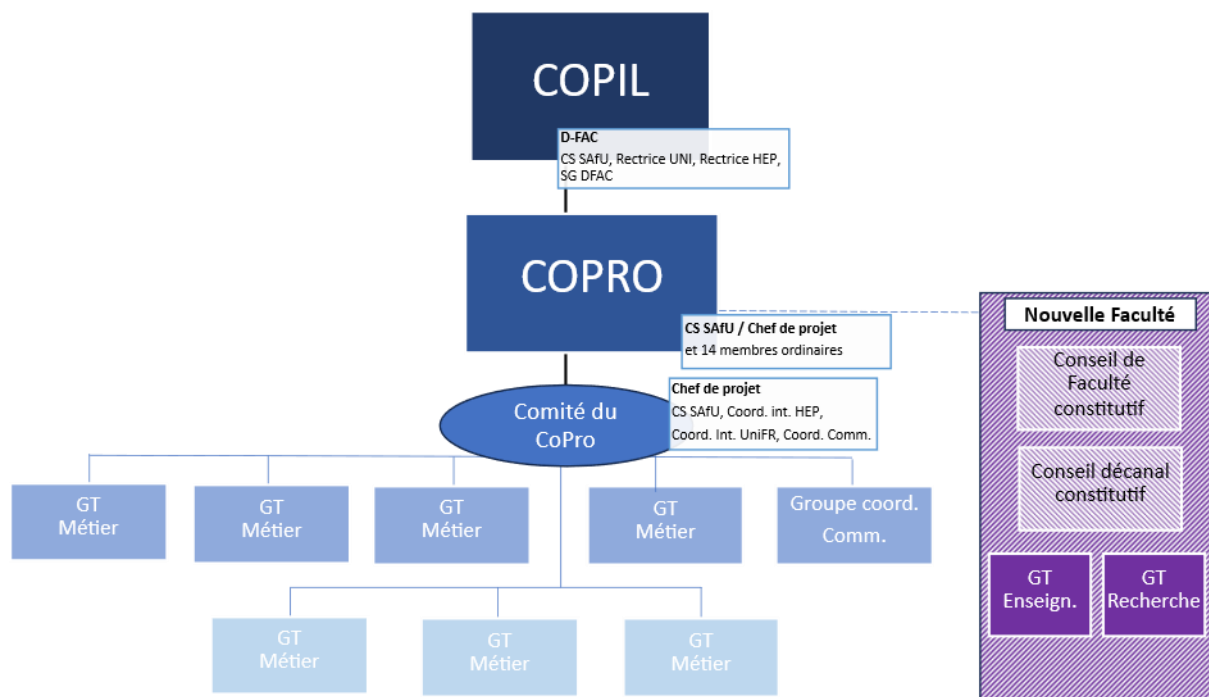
COPIL

D-FAC
CS SAfU, Rectrice UNI, Rectrice HEP, SG DFAC

COPRO

CS SAfU / Chef de projet
et 14 membres ordinaires

Comité du CoPro

Chef de projet
CS SAfU, Coord. int. HEP, Coord. Int. UniFR, Coord. Comm.

GT Métier

GT Métier

GT Métier

GT Métier

Groupe coord. Comm.

GT Métier

GT Métier

GT Métier

Nouvelle Faculté

Conseil de Faculté constitutif

Conseil décanal constitutif

GT Enseign.

GT Recherche